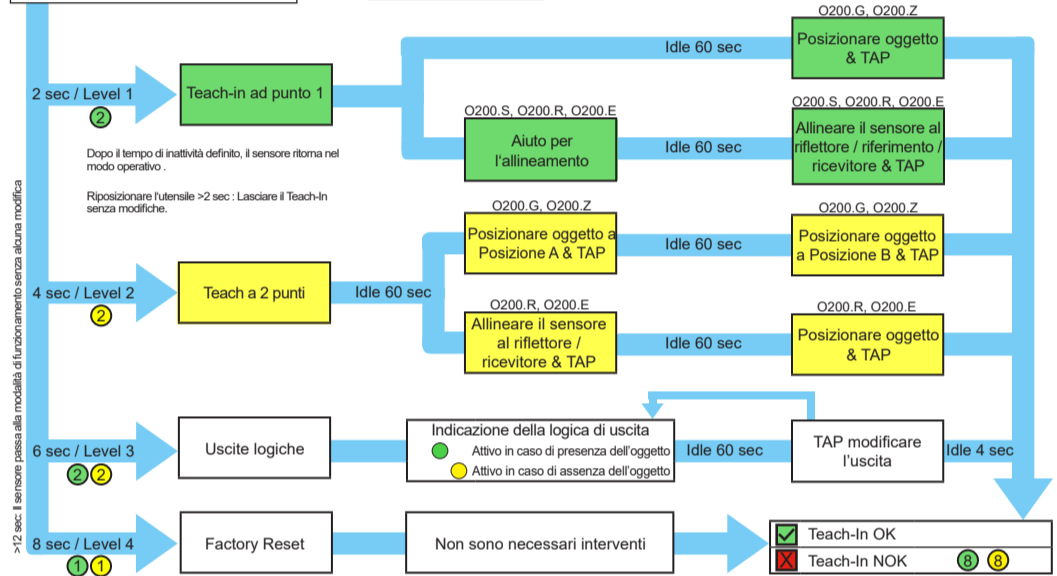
>12 sec: Il sensore passa alla modalità di funzionamento senza alcuna modifica

2 sec / Level 1
2
Teach-in ad punto 1
Idle 60 sec
O200.G, O200.Z
Posizionare oggetto & TAP
O200.S, O200.R, O200.E
Aiuto per l'allineamento
Idle 60 sec
O200.S, O200.R, O200.E
Allineare il sensore al riflettore / riferimento / ricevitore & TAP

Dopo il tempo di inattività definito, il sensore ritorna nel modo operativo .

Riposizionare l'utensile >2 sec : Lasciare il Teach-In senza modifiche.

4 sec / Level 2
2
Teach a 2 punti
Idle 60 sec
O200.G, O200.Z
Posizionare oggetto a Posizione A & TAP
Idle 60 sec
O200.G, O200.Z
Posizionare oggetto a Posizione B & TAP
O200.R, O200.E
Allineare il sensore al riflettore / ricevitore & TAP
Idle 60 sec
O200.R, O200.E
Posizionare oggetto & TAP

6 sec / Level 3
2 2
Uscite logiche
Indicazione della logica di uscita
Attivo in caso di presenza dell'oggetto
Attivo in caso di assenza dell'oggetto
Idle 60 sec
TAP modificare l'uscita
Idle 4 sec

8 sec / Level 4
1 1
Factory Reset
Non sono necessari interventi
Teach-In OK
Teach-In NOK
8 8